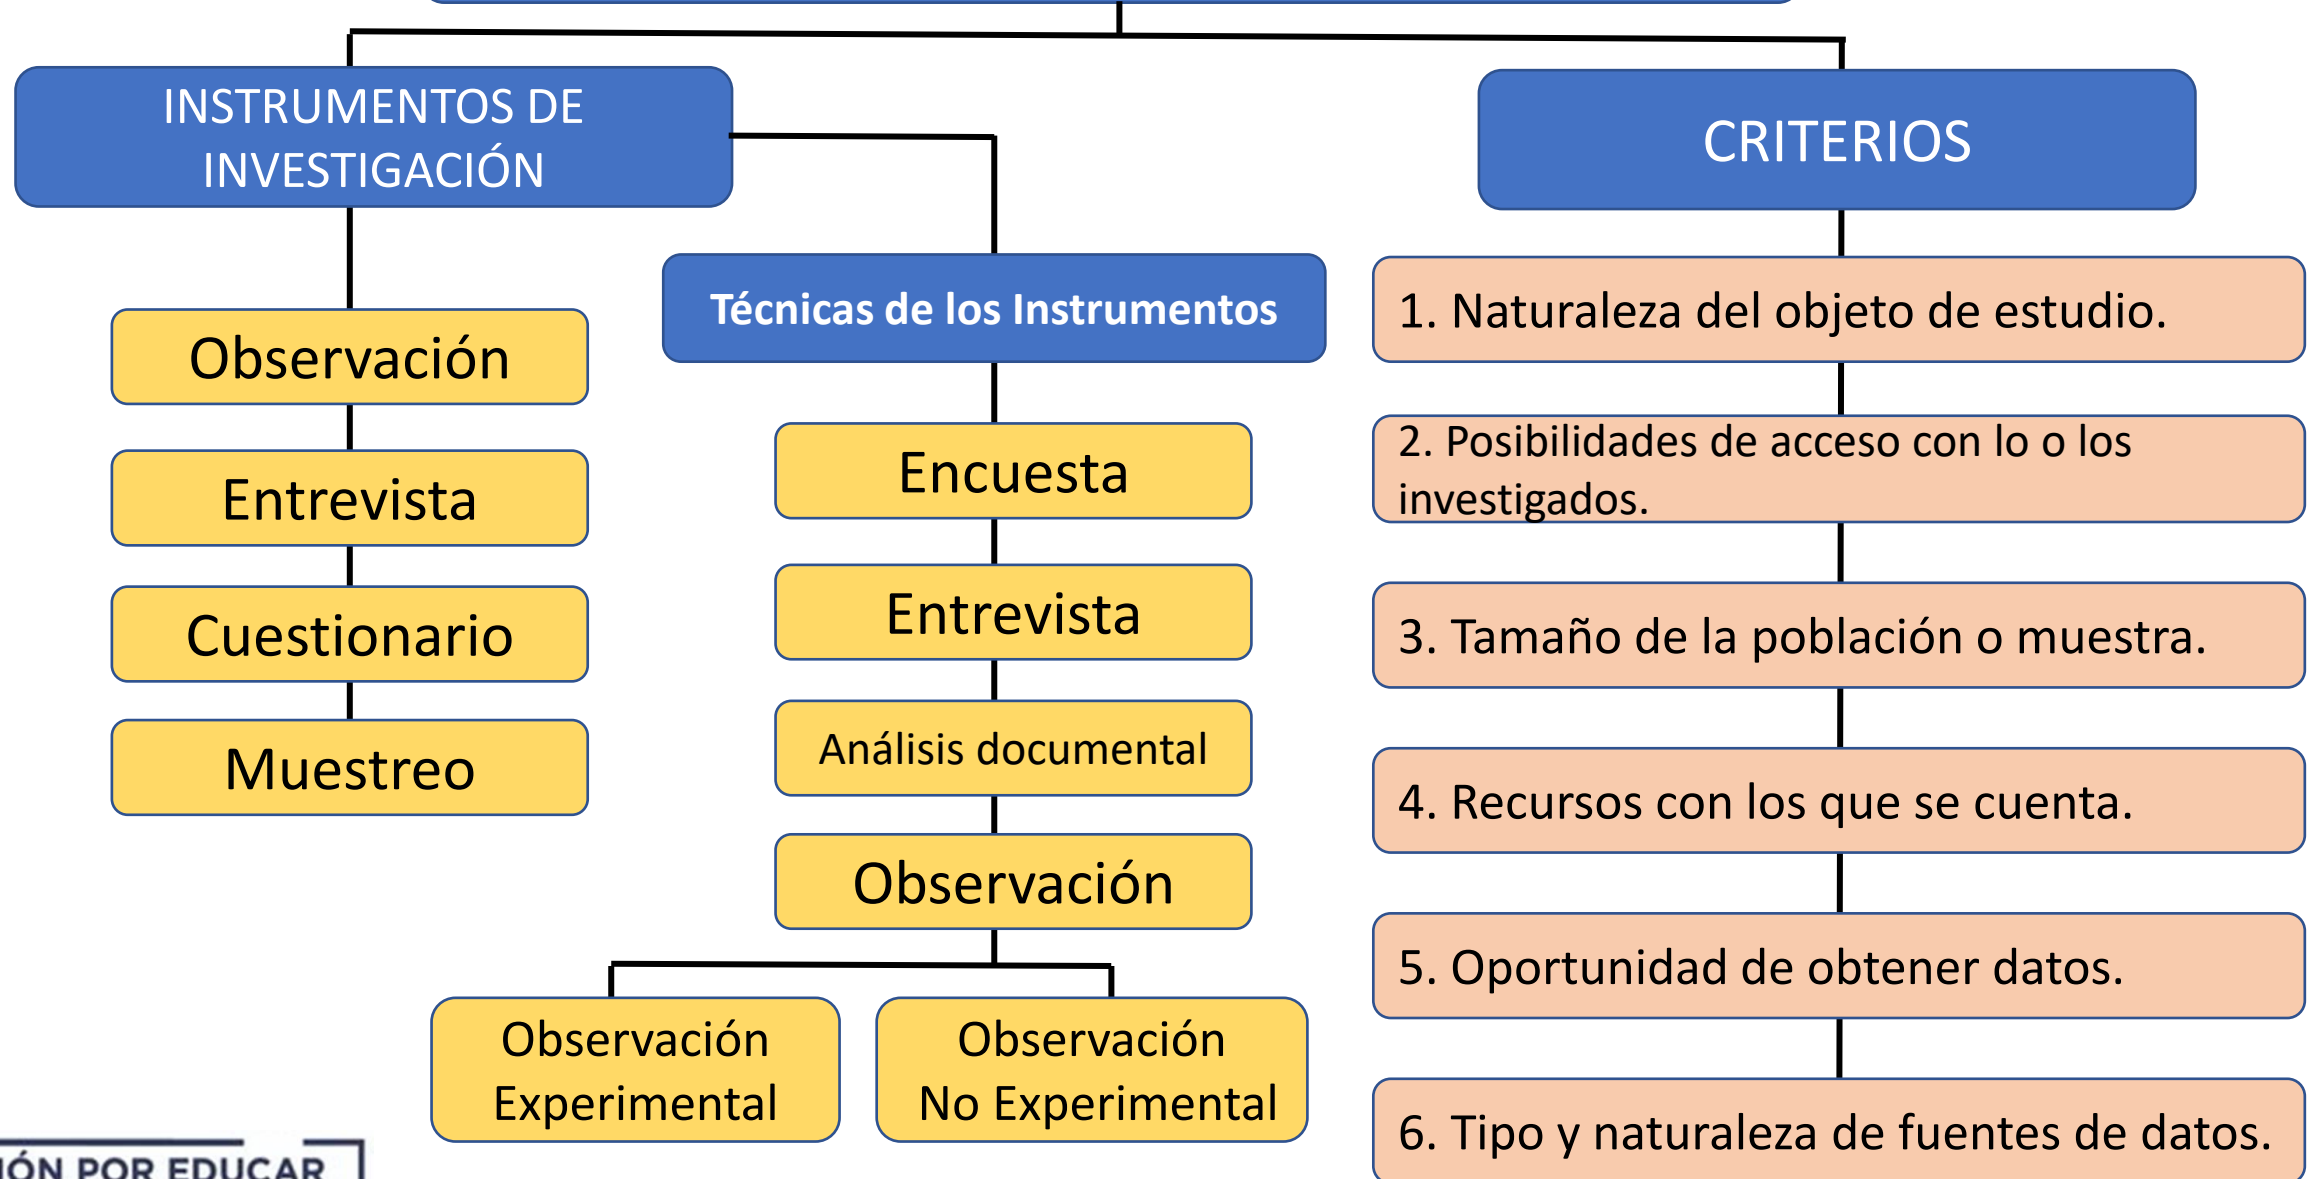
INSTRUMENTOS DE INVESTIGACIÓN

Observación

Entrevista

Cuestionario

Muestreo

Técnicas de los Instrumentos

Encuesta

Entrevista

Análisis documental

Observación

Observación Experimental

Observación No Experimental

CRITERIOS

1. Naturaleza del objeto de estudio.

2. Posibilidades de acceso con lo o los investigados.

3. Tamaño de la población o muestra.

4. Recursos con los que se cuenta.

5. Oportunidad de obtener datos.

6. Tipo y naturaleza de fuentes de datos.

IÓN POR EDUCAR